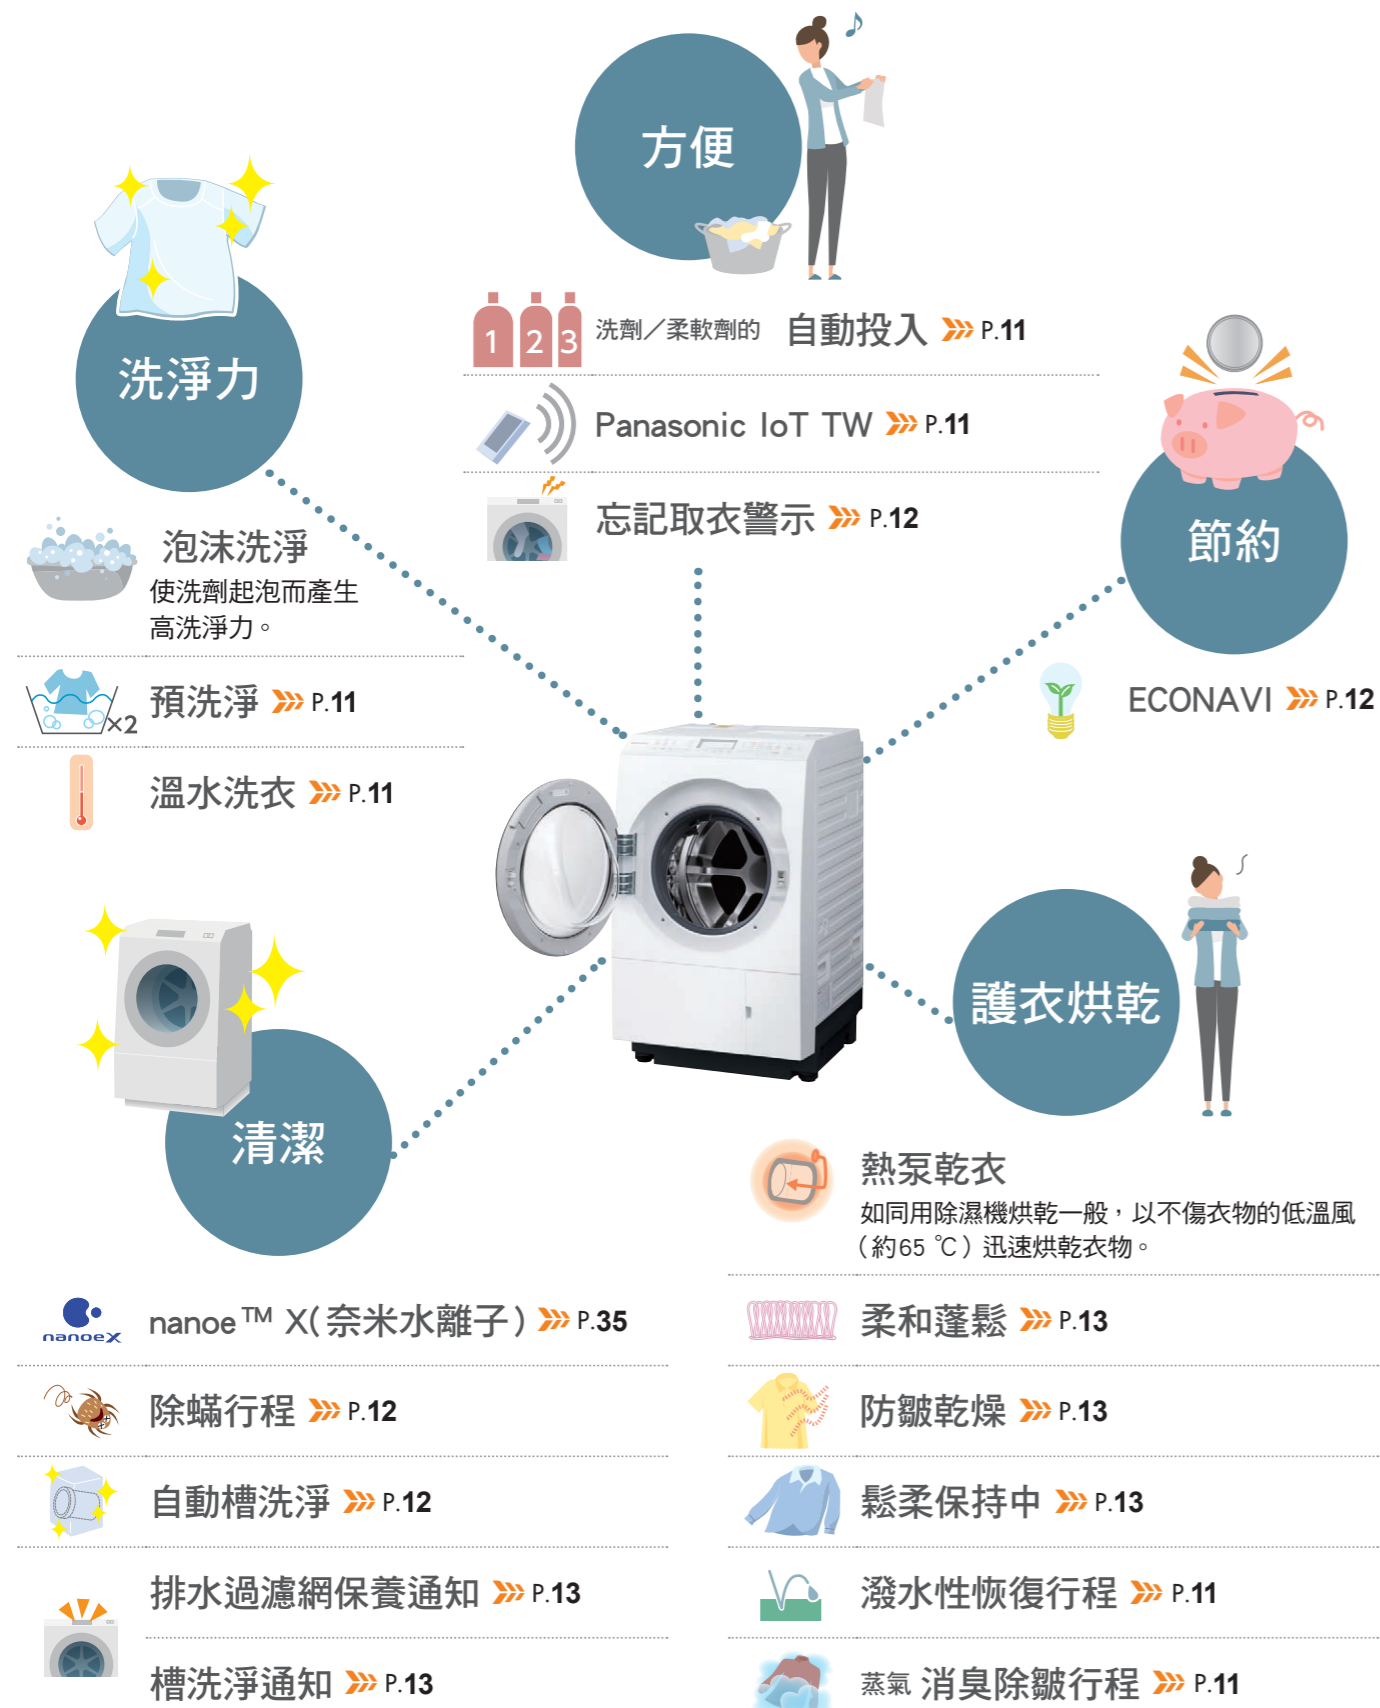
方便

洗淨力

1 2 3 洗劑／柔軟劑的 自動投入 P.11

Panasonic IoT TW P.11

忘記取衣警示 P.12

節約

泡沫洗淨
使洗劑起泡而產生高洗淨力。

×2 預洗淨 P.11

溫水洗衣 P.11

ECONAVI P.12

護衣烘乾

清潔

熱泵乾衣
如同用除濕機烘乾一般，以不傷衣物的低溫風（約65 ℃）迅速烘乾衣物。

nanoeX nanoe™ X(奈米水離子) P.35

柔和蓬鬆 P.13

除蟎行程 P.12

防皺乾燥 P.13

自動槽洗淨 P.12

鬆柔保持中 P.13

排水過濾網保養通知 P.13

潑水性恢復行程 P.11

槽洗淨通知 P.13

蒸氣 消臭除皺行程 P.11